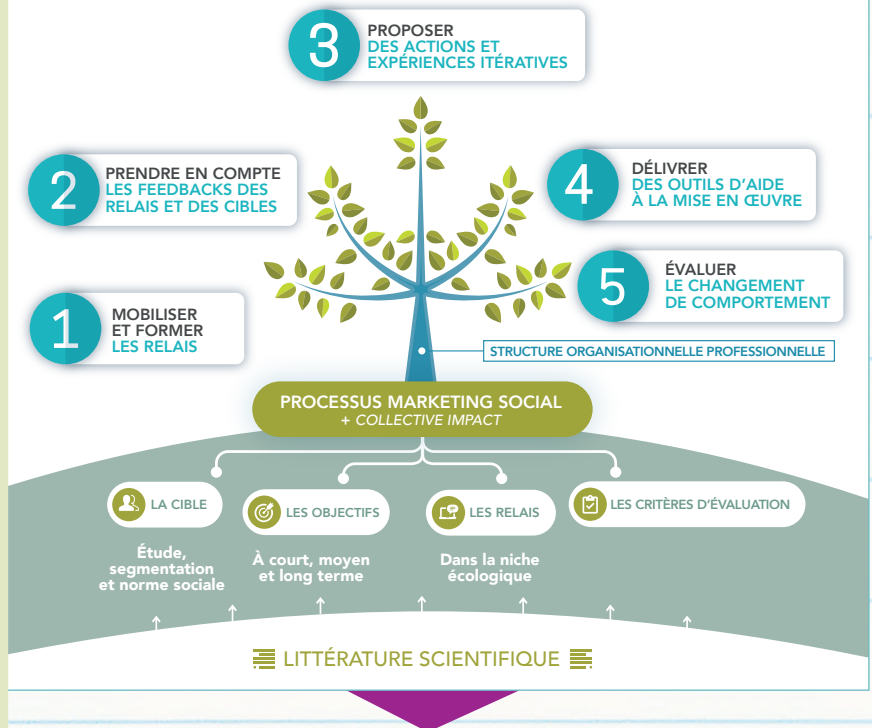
3 PROPOSER DES ACTIONS ET EXPÉRIENCES ITÉRATIVES

2 PRENDRE EN COMPTE LES FEEDBACKS DES RELAIS ET DES CIBLES

4 DÉLIVRER DES OUTILS D'AIDE À LA MISE EN ŒUVRE

5 ÉVALUER LE CHANGEMENT DE COMPORTEMENT

1 MOBILISER ET FORMER LES RELAIS

STRUCTURE ORGANISATIONNELLE PROFESSIONNELLE

PROCESSUS MARKETING SOCIAL
+ COLLECTIVE IMPACT

LA CIBLE
Étude, segmentation et norme sociale

LES OBJECTIFS
À court, moyen et long terme

LES RELAIS
Dans la niche écologique

LES CRITÈRES D'ÉVALUATION

LITTÉRATURE SCIENTIFIQUE